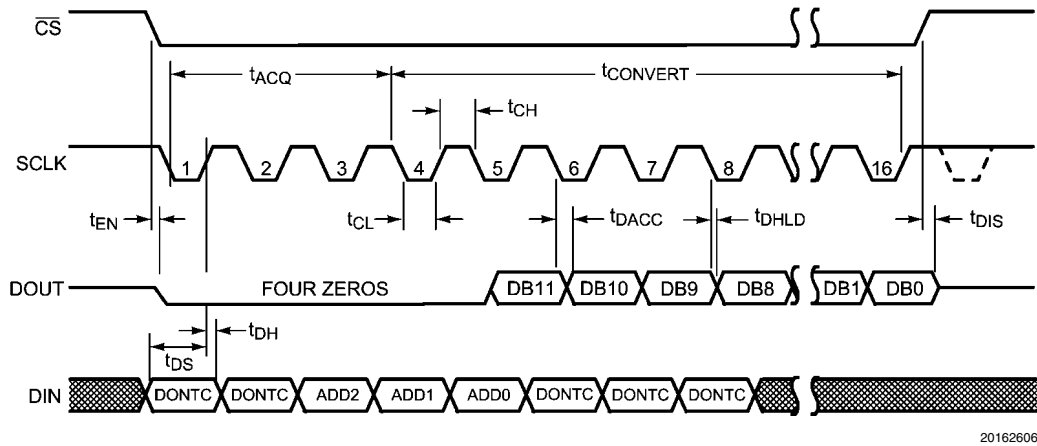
$\overline{CS}$

$t_{ACQ}$

$t_{CONVERT}$

$t_{CH}$

SCLK

1 2 3 4 5 6 7 8 16

$t_{EN}$

$t_{CL}$

$t_{DACC}$

$t_{DHLD}$

$t_{DIS}$

DOUT

FOUR ZEROS

DB11 DB10 DB9 DB8 DB1 DB0

$t_{DH}$

$t_{DS}$

DIN

DONTC DONTC ADD2 ADD1 ADD0 DONTC DONTC DONTC

20162606